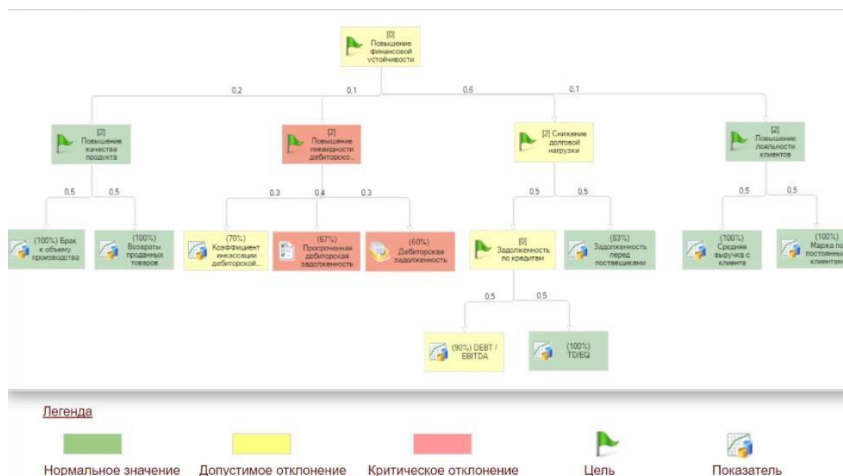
[0] Повышение финансовой устойчивости

0.2
0.1
0.6
0.1

[2] Повышение качества продукта

[2] Повышение ликвидности дебиторско...

[2] Снижение долговой нагрузки

[2] Повышение лояльности клиентов

0.5
0.5
0.3
0.4
0.3
0.5
0.5
0.5
0.5

(100%) Брак к объему производства

(100%) Возвраты проданных товаров

(70%) Коэффициент инкассации дебиторской...

(67%) Просроченная дебиторская задолженность

(60%) Дебиторская задолженность

[0] Задолженность по кредитам

(83%) Задолженность перед поставщиками

(100%) Средняя выручка с клиента

(100%) Маржа п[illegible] постоянны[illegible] клиентам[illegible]

0.5
0.5

(90%) DEBT / EBITDA

(100%) TD/EQ

Легенда

Нормальное значение
Допустимое отклонение
Критическое отклонение
Цель
Показатель